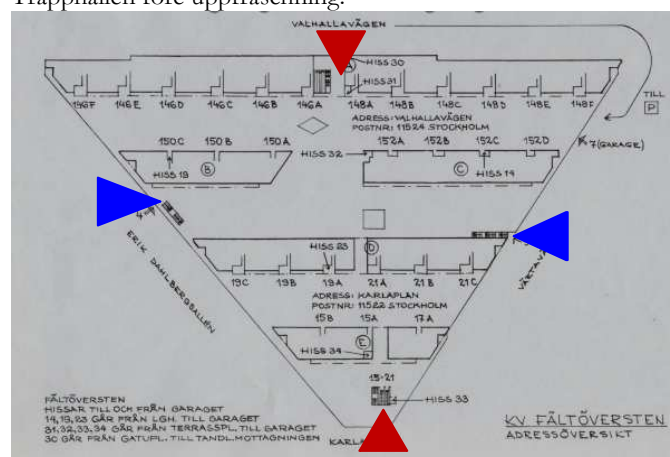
Trapphallen före uppfräschning:

VALHALLAVÄGEN
HISS 30
HISS 31
146F 146E 146D 146C 146B 146A 148A 148B 148C 148D 148E 148F
TILL
P
ADRESS: VALHALLAVÄGEN
POSTNR: 11524 STOCKHOLM
150C 150B 150A
HISS 32
152A 152B 152C 152D
HISS 18
B
C
HISS 14
7 (GARAGE)
ERIK DAHLBERGSALLÉN
HISS 23
D
VÄRTAV
19C 19B 19A 21A 21B 21C
ADRESS: KARLAPLAN
POSTNR: 11522 STOCKHOLM
15B 15A 17A
HISS 34
E
15-21
HISS 33
FÄLTÖVERSTEN
HISSAR TILL OCH FRÅN GARAGET
14,18,23 GÅR FRÅN LGH. TILL GARAGET
31,32,33,34 GÅR FRÅN TERRASSPL. TILL GARAGET
30 GÅR FRÅN GATUPL. TILL TANDL. MOTTAGNINGEN
KARLA
KV. FÄLTÖVERSTEN
ADRESSÖVERSIKT